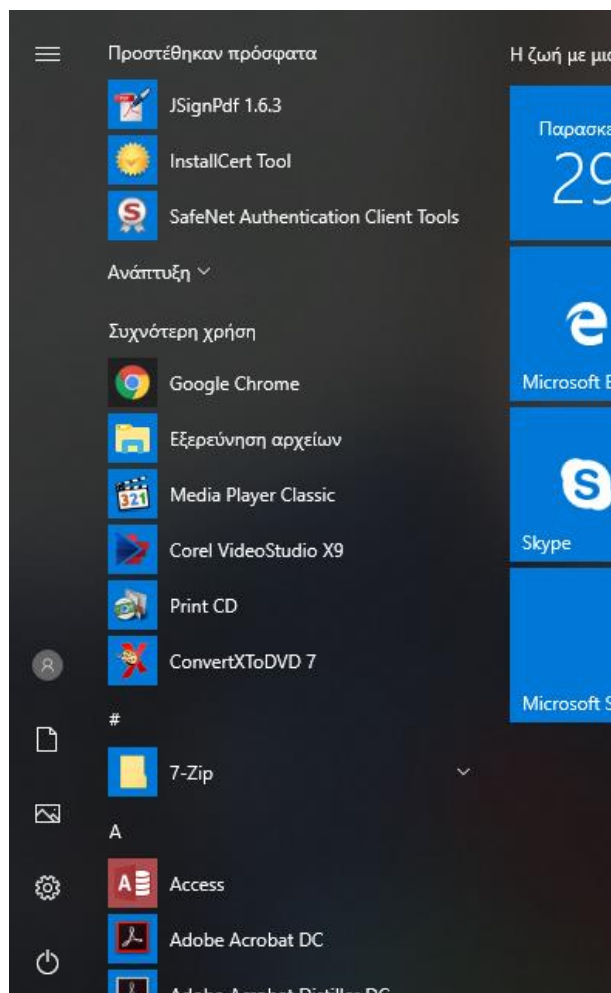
Προστέθηκαν πρόσφατα

JSignPdf 1.6.3

InstallCert Tool

SafeNet Authentication Client Tools

Ανάπτυξη

Συχνότερη χρήση

Google Chrome

Εξερεύνηση αρχείων

Media Player Classic

Corel VideoStudio X9

Print CD

ConvertXToDVD 7

#

7-Zip

A

Access

Adobe Acrobat DC

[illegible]

Η ζωή με μι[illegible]

Παρασκ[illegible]

29

Microsoft E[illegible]

Skype

Microsoft S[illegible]